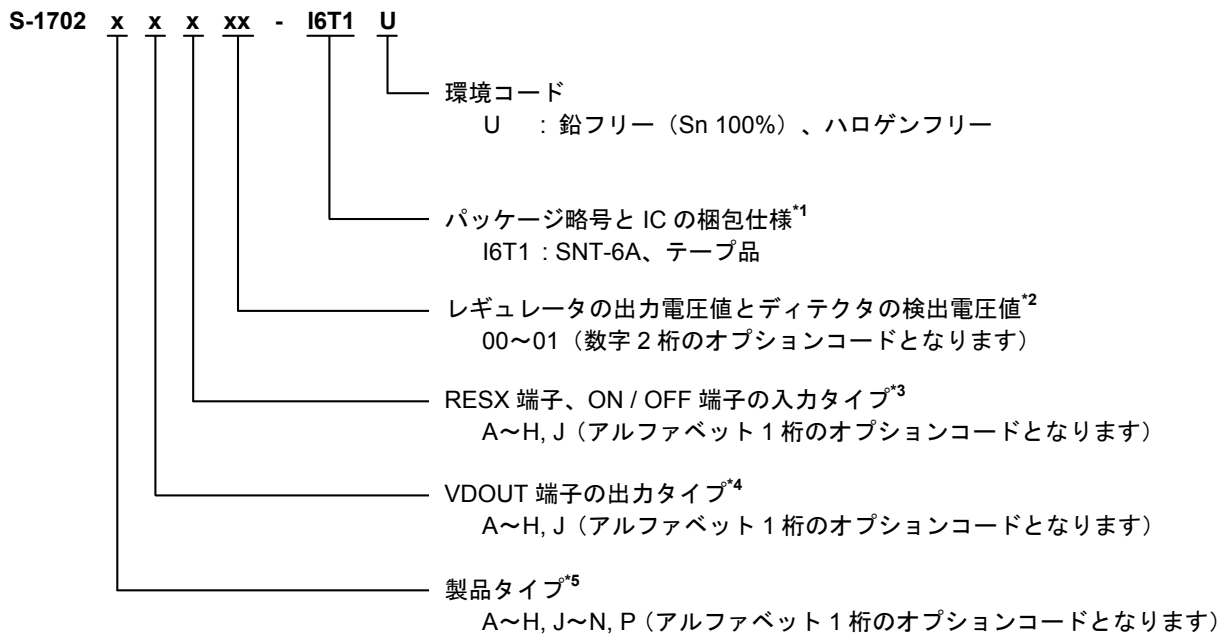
S-1702 x x x xx - I6T1 U

環境コード
U : 鉛フリー（Sn 100%）、ハロゲンフリー

パッケージ略号と IC の梱包仕様$^{*1}$
I6T1 : SNT-6A、テープ品

レギュレータの出力電圧値とディテクタの検出電圧値$^{*2}$
00～01（数字 2 桁のオプションコードとなります）

RESX 端子、ON / OFF 端子の入力タイプ$^{*3}$
A～H, J（アルファベット 1 桁のオプションコードとなります）

VDOUT 端子の出力タイプ$^{*4}$
A～H, J（アルファベット 1 桁のオプションコードとなります）

製品タイプ$^{*5}$
A～H, J～N, P（アルファベット 1 桁のオプションコードとなります）